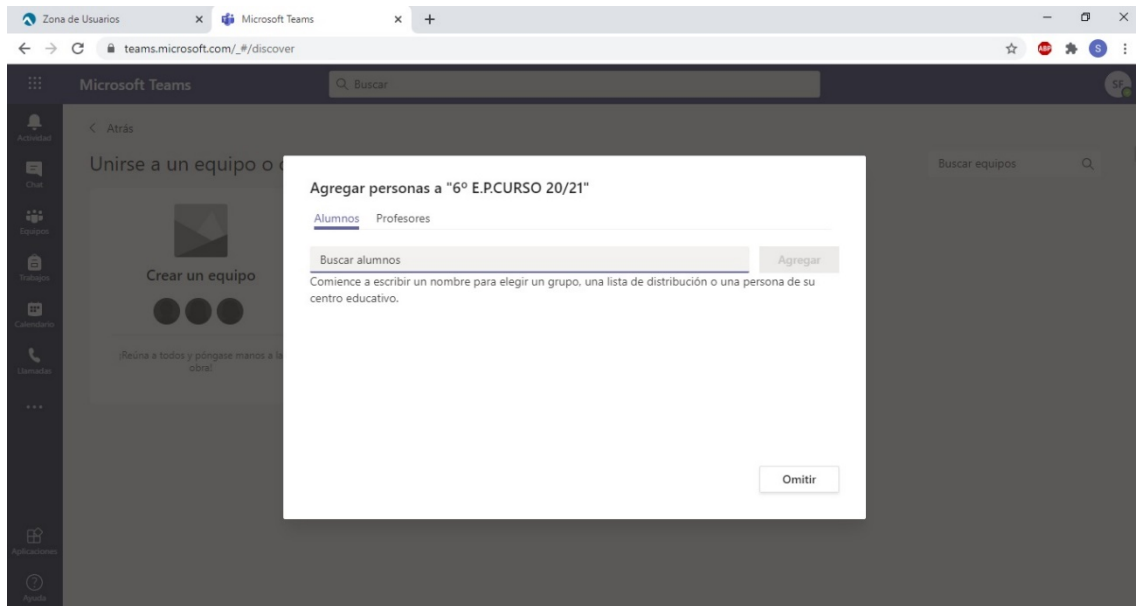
Zona de Usuarios × Microsoft Teams × +

teams.microsoft.com/_#/discover

ABP S

Microsoft Teams

Buscar

SF

Actividad

Chat

Equipos

Trabajos

Calendario

Llamadas

...

Aplicaciones

Ayuda

< Atrás

Unirse a un equipo o c

Buscar equipos

Crear un equipo

¡Reúna a todos y póngase manos a la obra!

Agregar personas a "6º E.P.CURSO 20/21"

Alumnos Profesores

Buscar alumnos

Agregar

Comience a escribir un nombre para elegir un grupo, una lista de distribución o una persona de su centro educativo.

Omitir